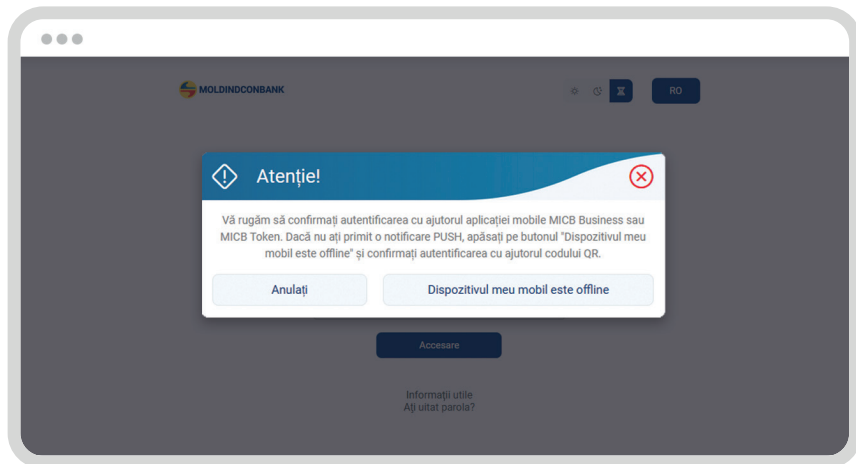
MOLDINDCONBANK

RO

Atenție!

Vă rugăm să confirmați autentificarea cu ajutorul aplicației mobile MICB Business sau MICB Token. Dacă nu ați primit o notificare PUSH, apăsați pe butonul "Dispozitivul meu mobil este offline" și confirmați autentificarea cu ajutorul codului QR.

Anulați

Dispozitivul meu mobil este offline

Accesare

Informații utile
Ați uitat parola?